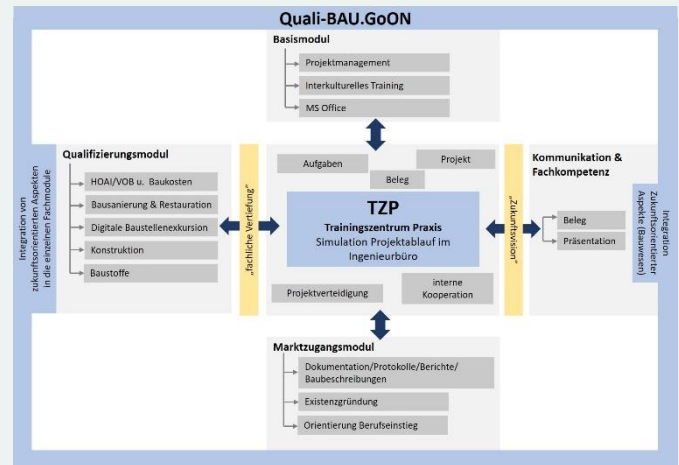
Quali-BAU.GoON

Basismodul

Projektmanagement

Interkulturelles Training

MS Office

Qualifizierungsmodul

HOAI/VOB u. Baukosten

Bausanierung & Restauration

Digitale Baustellenexkursion

Konstruktion

Baustoffe

Integration von zukunftsorientierten Aspekten in die einzelnen Fachmodule

„fachliche Vertiefung"

Aufgaben

Projekt

Beleg

TZP

Trainingszentrum Praxis

Simulation Projektablauf im Ingenieurbüro

Projektverteidigung

interne Kooperation

„Zukunftsvision"

Kommunikation & Fachkompetenz

Beleg

Präsentation

Integration zukunftsorientierter Aspekte (Bauwesen)

Marktzugangsmodul

Dokumentation/Protokolle/Berichte/ Baubeschreibungen

Existenzgründung

Orientierung Berufseinstieg